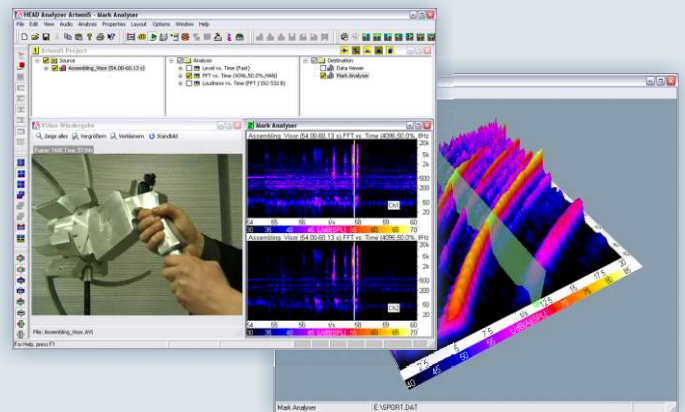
HEAD Analyzer ArtemiS - Mark Analyser
File Edit View Audio Analysis Properties Layout Options Window Help
ArtemiS Project
Source
Assembling_Visor (54.00-60.13 s)
Analysis
Level vs. Time (Fast)
FFT vs. Time (4096,50.0%,HAN)
Loudness vs. Time (FFT / ISO 532 B)
Destination
Data Viewer
Mark Analyser
Video Wiedergabe
Zeige alles
Vergrößern
Verkleinern
Standbild
Frame: 1446 Time: 57.84
Mark Analyser
Assembling_Visor (54.00-60.13 s) FFT vs. Time (4096,50.0%,
20k
5k
2k
500
200
50
20
Ch1
54 55 56 t/s 58 59 60
30 35 40 45 L/dB[SPL] 55 60 65 70
Assembling_Visor (54.00-60.13 s) FFT vs. Time (4096,50.0%,
20k
5k
2k
500
200
50
20
Ch2
54 55 56 t/s 58 59 60
30 35 40 45 L/dB[SPL] 55 60 65 70
File: Assembling_Visor.AVI
For Help, press F1
2.5 5 7.5 10 12.5 15 17.5 20
40 45 50 55 60 65 L/dB[SPL] 70 75 80 85
Mark Analyser
E:\SPORT.DAT